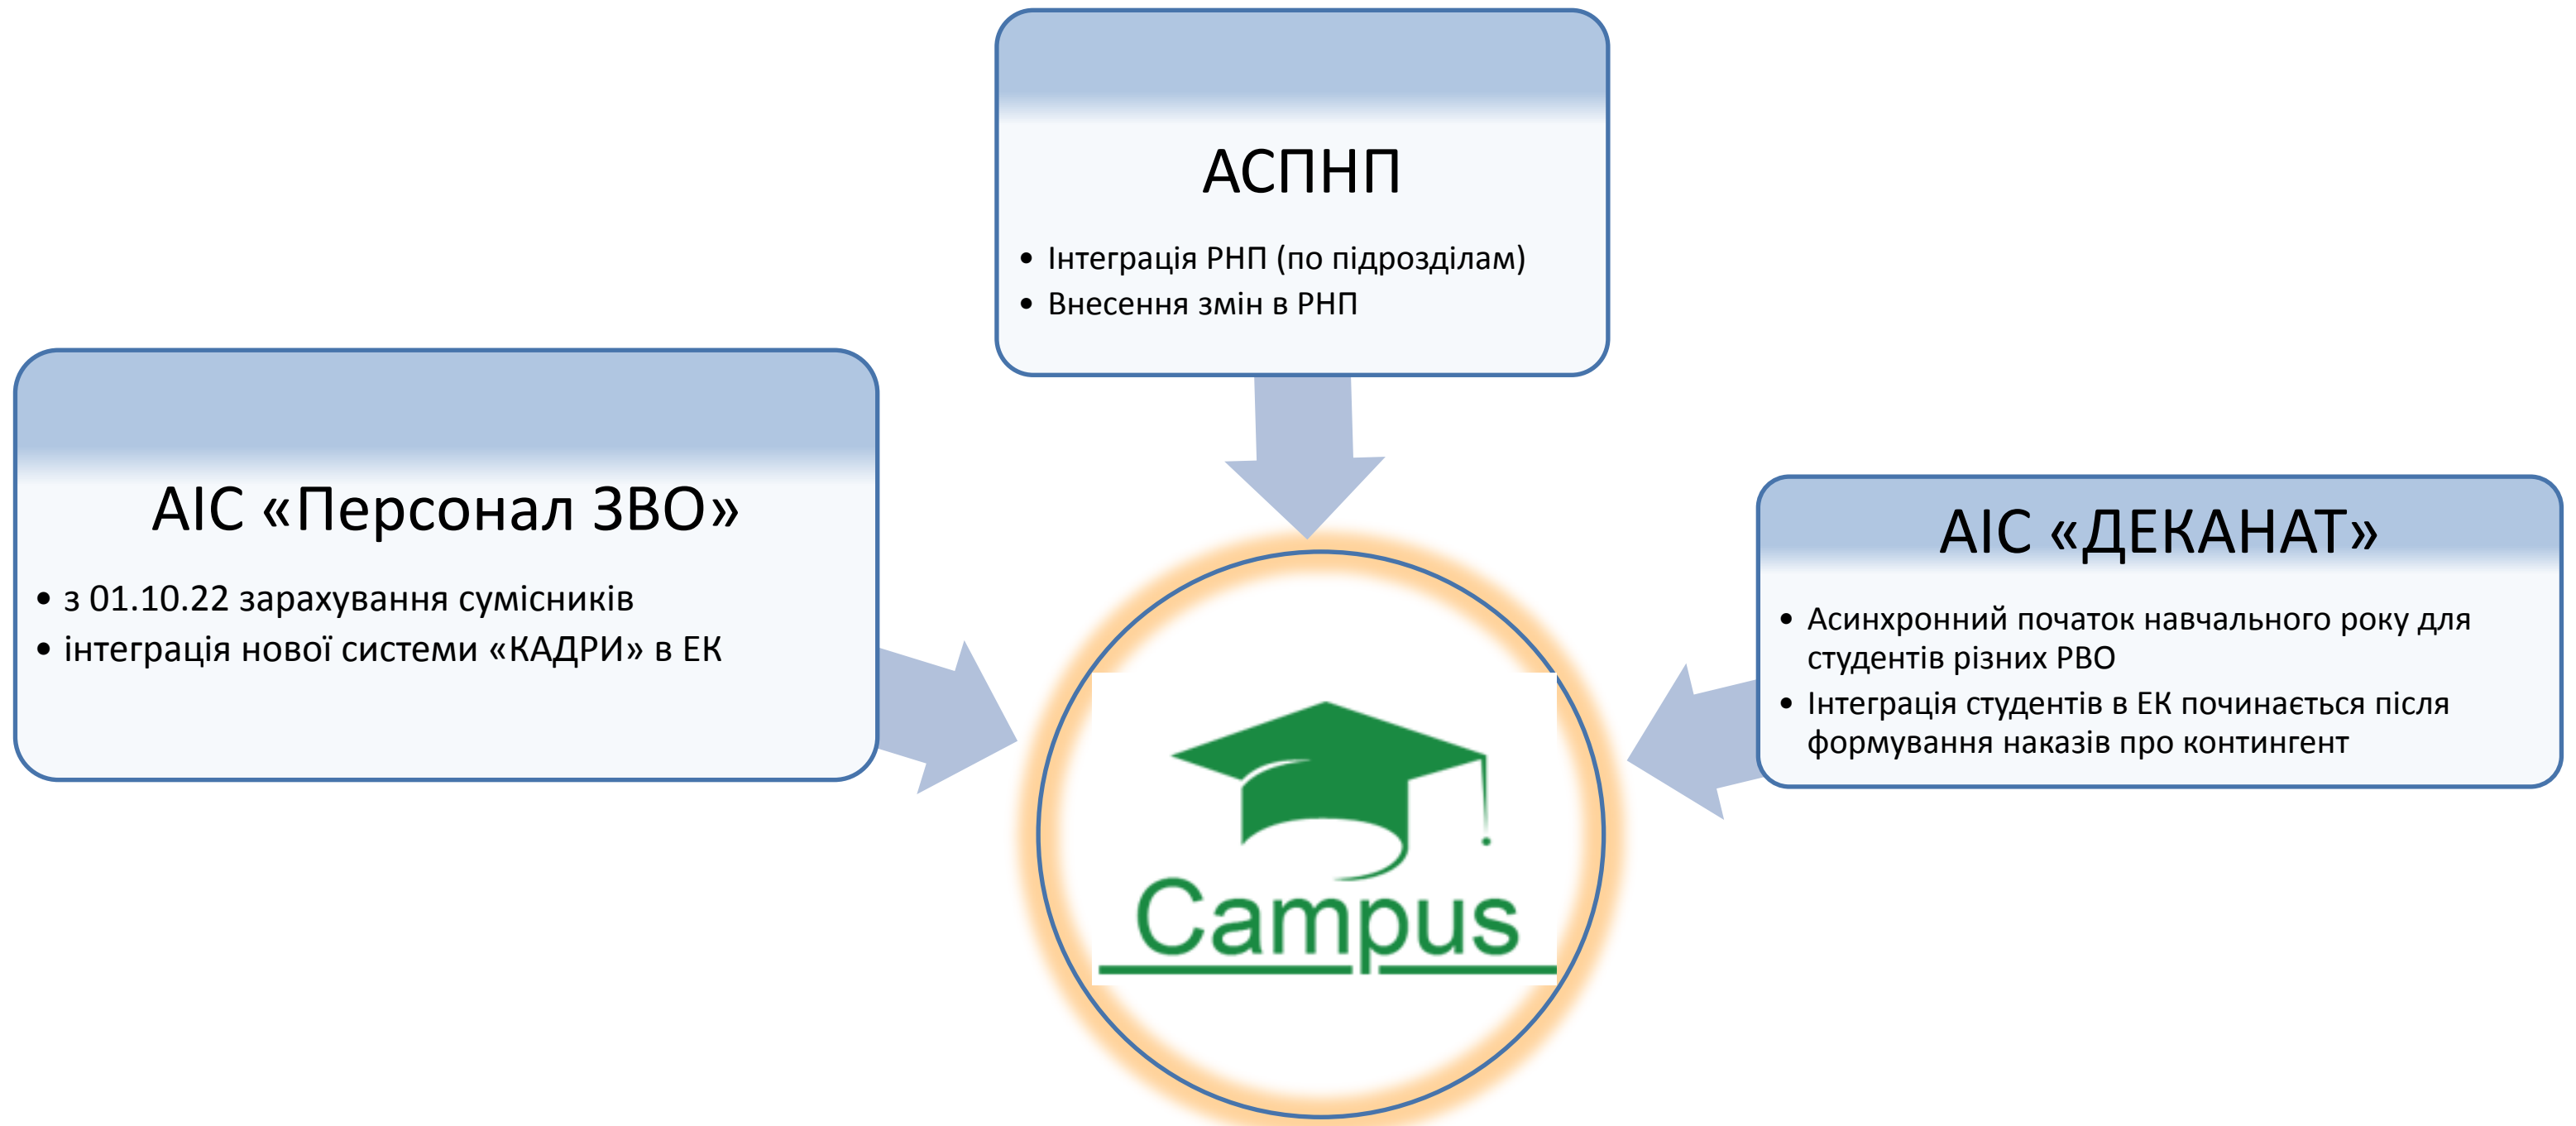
АСПНП

• Інтеграція РНП (по підрозділам)
• Внесення змін в РНП

АІС «Персонал ЗВО»

• з 01.10.22 зарахування сумісників
• інтеграція нової системи «КАДРИ» в ЕК

АІС «ДЕКАНАТ»

• Асинхронний початок навчального року для студентів різних РВО
• Інтеграція студентів в ЕК починається після формування наказів про контингент

Campus